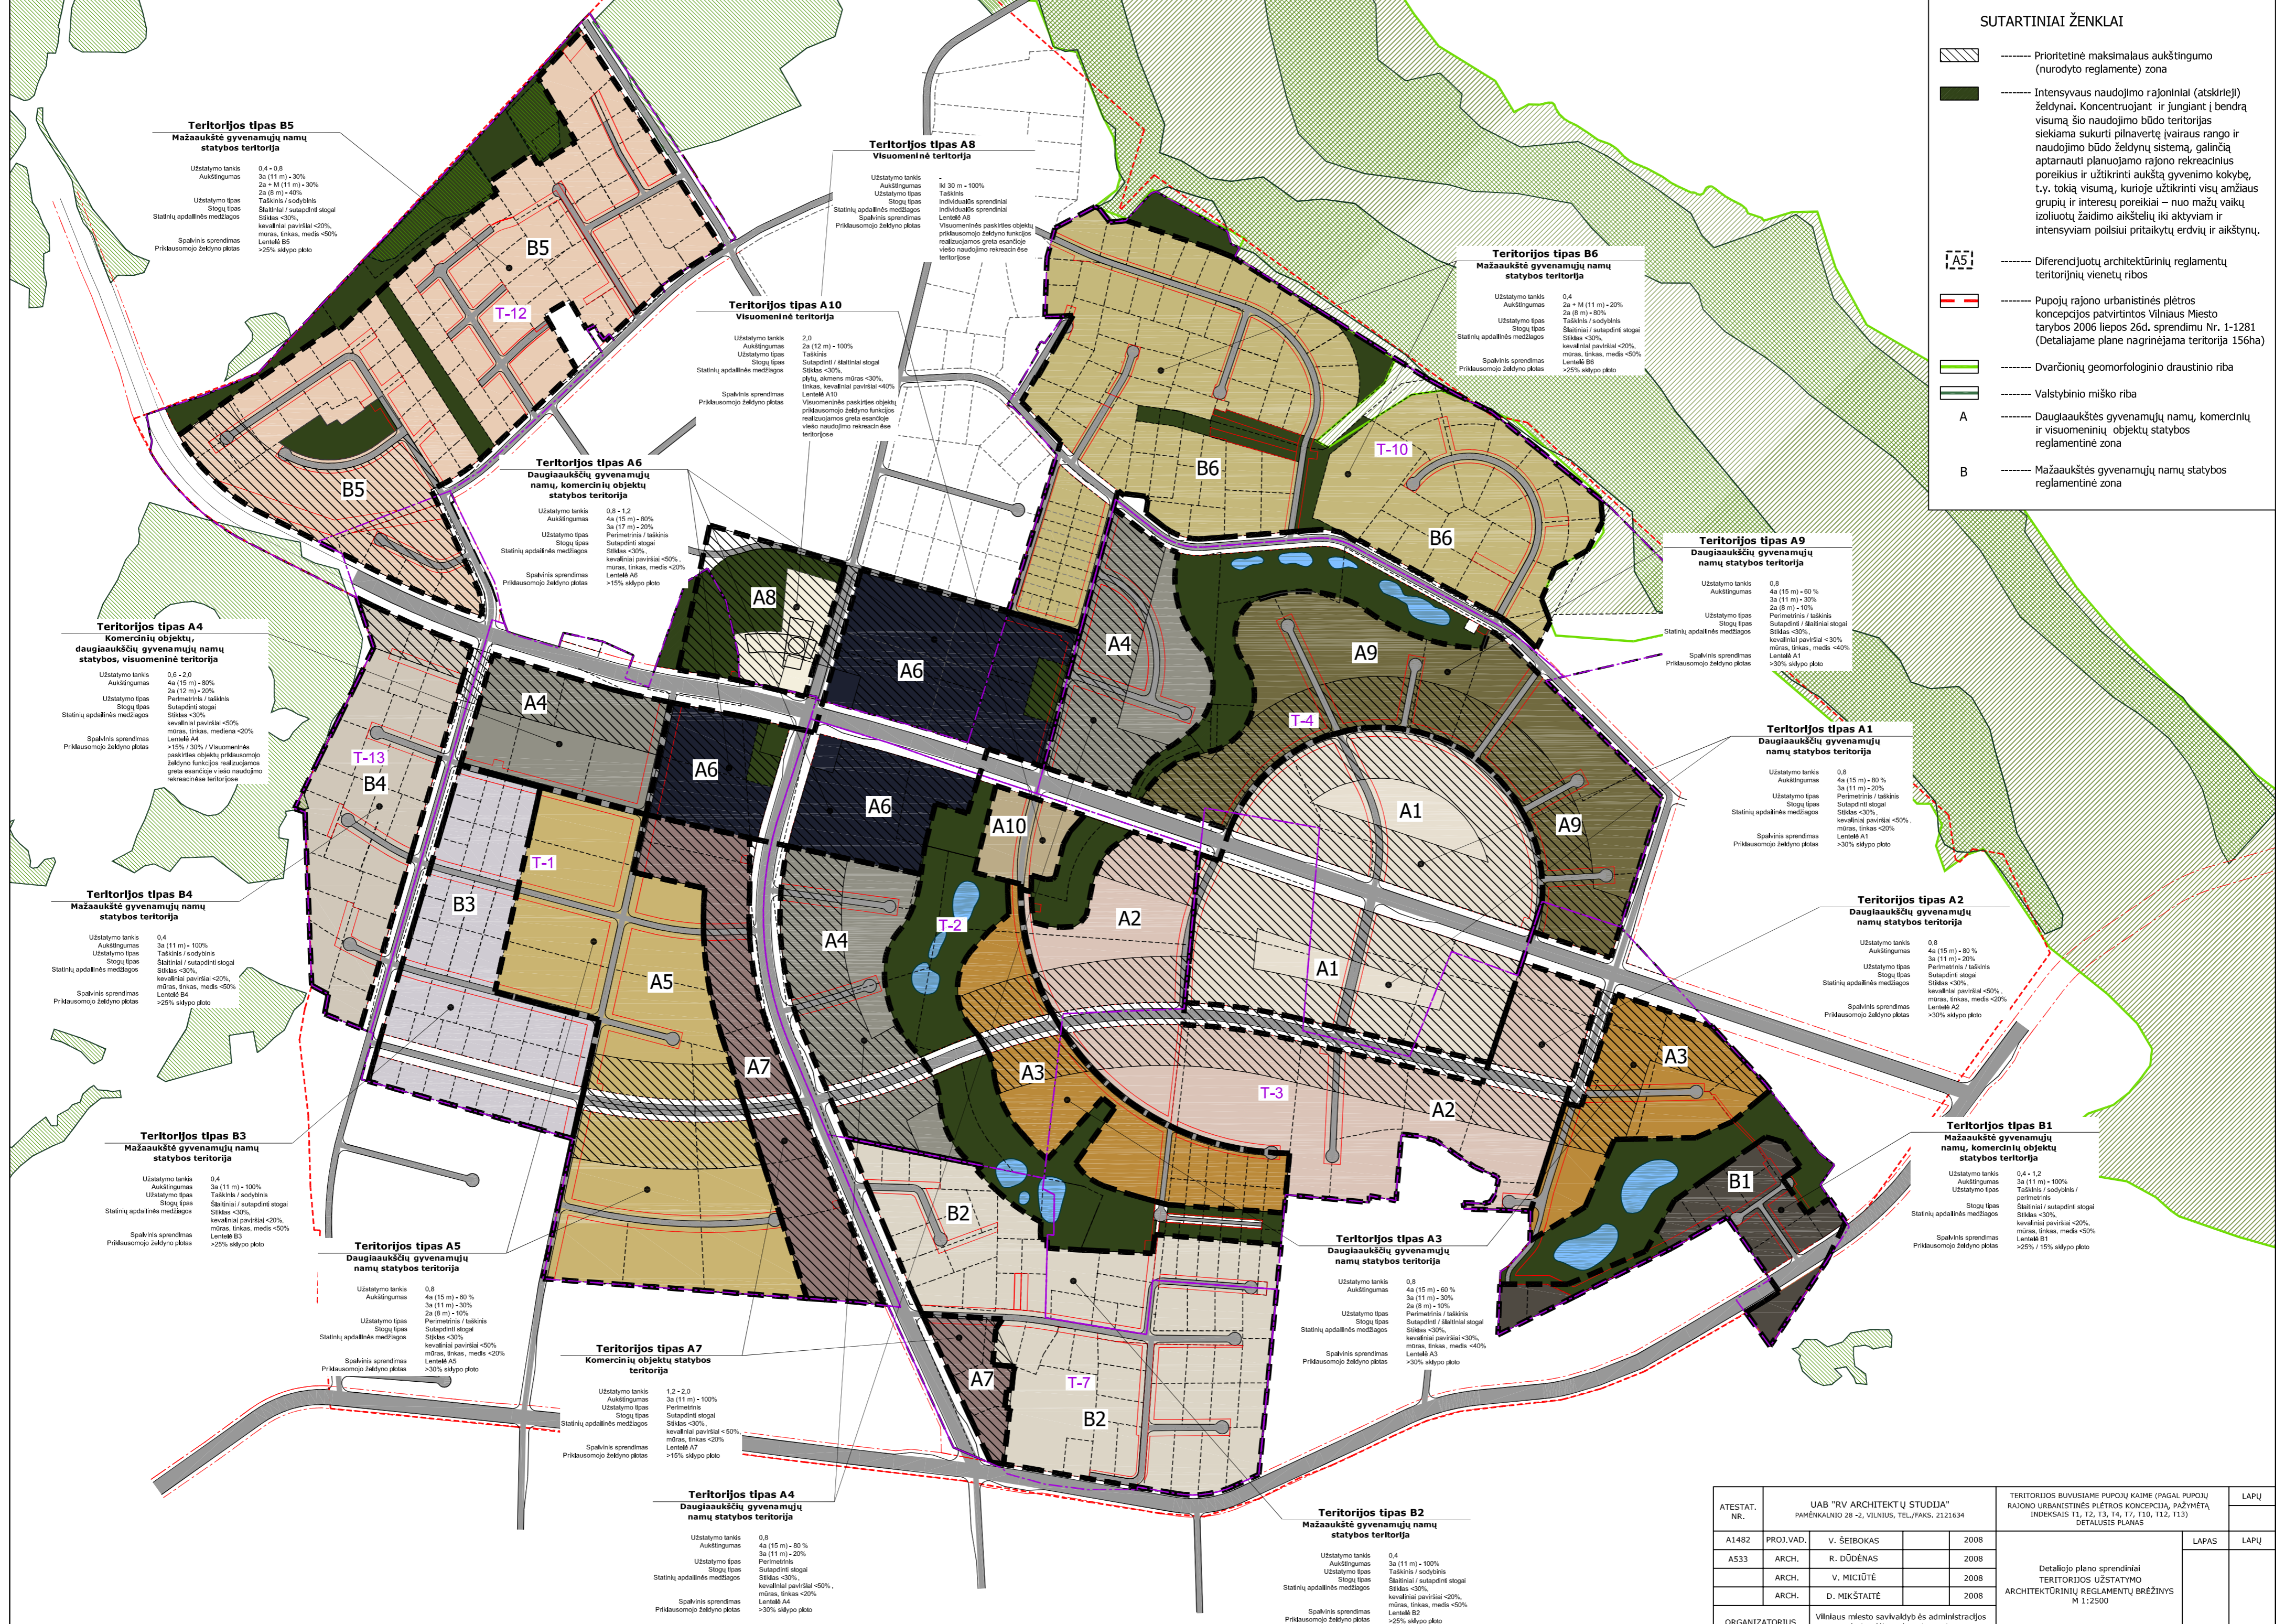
SUTARTINIAI ŽENKLAI

Prioritetinė maksimalaus aukštingumo (nurodyto reglamente) zona

Intensyvaus naudojimo rajoniniai (atskirieji) želdynai. Koncentruojant ir jungiant į bendrą visumą šio naudojimo būdo teritorijas siekiama sukurti pilnavertę įvairaus rango ir naudojimo būdo želdynų sistemą, galinčią aptarnauti planuojamo rajono rekreacinius poreikius ir užtikrinti aukštą gyvenimo kokybę, t.y. tokią visumą, kurioje užtikrinti visų amžiaus grupių ir interesų poreikiai – nuo mažų vaikų izoliuotų žaidimo aikštelių iki aktyviam ir intensyviam poilsiui pritaikytų erdvių ir aikštynų.

A5 Diferencijuotų architektūrinių reglamentų teritorinių vienetų ribos

Pupojų rajono urbanistinės plėtros koncepcijos patvirtintos Vilniaus Miesto tarybos 2006 liepos 26d. sprendimu Nr. 1-1281 (Detaliajame plane nagrinėjama teritorija 156ha)

Dvarčionių geomorfologinio draustinio riba

Valstybinio miško riba

A Daugiaaukštės gyvenamųjų namų, komercinių ir visuomeninių objektų statybos reglamentinė zona

B Mažaaukštės gyvenamųjų namų statybos reglamentinė zona

Teritorijos tipas B5
Mažaaukštė gyvenamųjų namų statybos teritorija

Teritorijos tipas A8
Visuomeninė teritorija

Teritorijos tipas A10
Visuomeninė teritorija

Teritorijos tipas B6
Mažaaukštė gyvenamųjų namų statybos teritorija

Teritorijos tipas A6
Daugiaaukštė gyvenamųjų namų, komercinių objektų statybos teritorija

Teritorijos tipas A4
Komercinių objektų, daugiaaukščių gyvenamųjų namų statybos, visuomeninė teritorija

Teritorijos tipas A9
Daugiaaukščių gyvenamųjų namų statybos teritorija

Teritorijos tipas A1
Daugiaaukščių gyvenamųjų namų statybos teritorija

Teritorijos tipas B4
Mažaaukščių gyvenamųjų namų statybos teritorija

Teritorijos tipas A2
Daugiaaukščių gyvenamųjų namų statybos teritorija

Teritorijos tipas B3
Mažaaukščių gyvenamųjų namų statybos teritorija

Teritorijos tipas B1
Mažaaukštė gyvenamųjų namų, komercinių objektų statybos teritorija

Teritorijos tipas A5
Daugiaaukščių gyvenamųjų namų statybos teritorija

Teritorijos tipas A3
Daugiaaukščių gyvenamųjų namų statybos teritorija

Teritorijos tipas A7
Komercinių objektų statybos teritorija

Teritorijos tipas A4
Daugiaaukščių gyvenamųjų namų statybos teritorija

Teritorijos tipas B2
Mažaaukštė gyvenamųjų namų statybos teritorija

B5 T-12 B5 A8 B6 T-10 B6 A6 A4 A9 A4 T-4 T-13 B4 A6 A6 A1 A9 A10 T-1 B3 T-2 A2 A4 A5 A1 A3 A7 T-3 A3 A2 B1 B2 A7 T-7 B2

UAB "RV ARCHITEKTŲ STUDIJA"
PAMĖNKALNIO 28 -2, VILNIUS, TEL./FAKS. 2121634

ATESTAT. NR.
A1482 PROJ.VAD. V. ŠEIBOKAS 2008
A533 ARCH. R. DŪDĖNAS 2008
ARCH. V. MICIŪTĖ 2008
ARCH. D. MIKŠTAITĖ 2008
ORGANIZATORIUS
Vilniaus miesto savivaldybės administracijos

TERITORIJOS BUVUSIAME PUPOJŲ KAIME (PAGAL PUPOJŲ RAJONO URBANISTINĖS PLĖTROS KONCEPCIJĄ, PAŽYMĖTA INDEKSAIS T1, T2, T3, T4, T7, T10, T12, T13) DETALUSIS PLANAS

LAPU
LAPAS LAPŲ

Detaliojo plano sprendiniai TERITORIJOS UŽSTATYMO ARCHITEKTŪRINIŲ REGLAMENTŲ BRĖŽINYS M 1:2500